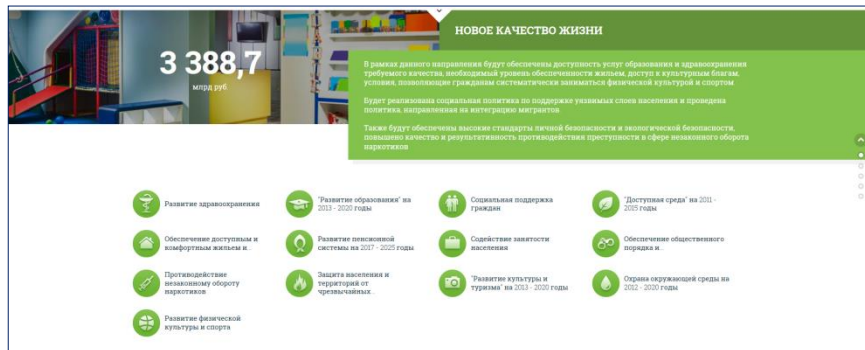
3 388,7
млрд руб

НОВОЕ КАЧЕСТВО ЖИЗНИ

В рамках данного направления будет обеспечены доступность услуг образования и здравоохранения требуемого качества, необходимый уровень обеспеченности жильем, доступ к культурным благам, условия, позволяющие гражданам систематически заниматься физической культурой и спортом

Будет реализована социальная политика по поддержке уязвимых слоев населения и проведена политика, направленная на интеграцию мигрантов

Также будут обеспечены высокие стандарты личной безопасности и экологической безопасности, повышено качество и результативность противодействия преступности в сфере незаконного оборота наркотиков

Развитие здравоохранения

"Развитие образования" на 2013 - 2020 годы

Социальная поддержка граждан

"Доступная среда" на 2011 - 2025 годы

Обеспечение доступным и комфортным жильем и...

Развитие пенсионной системы на 2017 - 2025 годы

Содействие занятости населения

Обеспечение общественного порядка и...

Противодействие незаконному обороту наркотиков

Защита населения и территорий от чрезвычайных...

"Развитие культуры и туризма" на 2013 - 2020 годы

Охрана окружающей среды на 2012 - 2020 годы

Развитие физической культуры и спорта